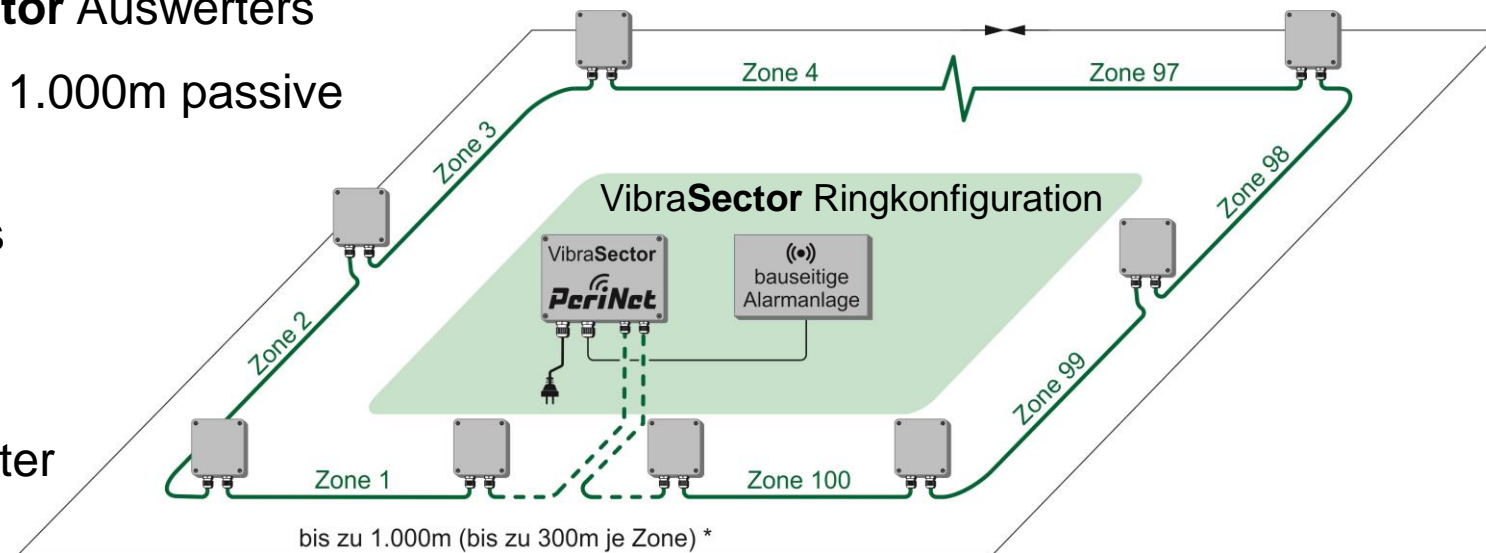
tor Auswerters

1.000m passive

s

ter

Zone 4

Zone 97

Zone 3

Zone 98

Vibra**Sector** Ringkonfiguration

Vibra**Sector**

PeriNet

bauseitige Alarmanlage

Zone 2

Zone 99

Zone 1

Zone 100

bis zu 1.000m (bis zu 300m je Zone) *